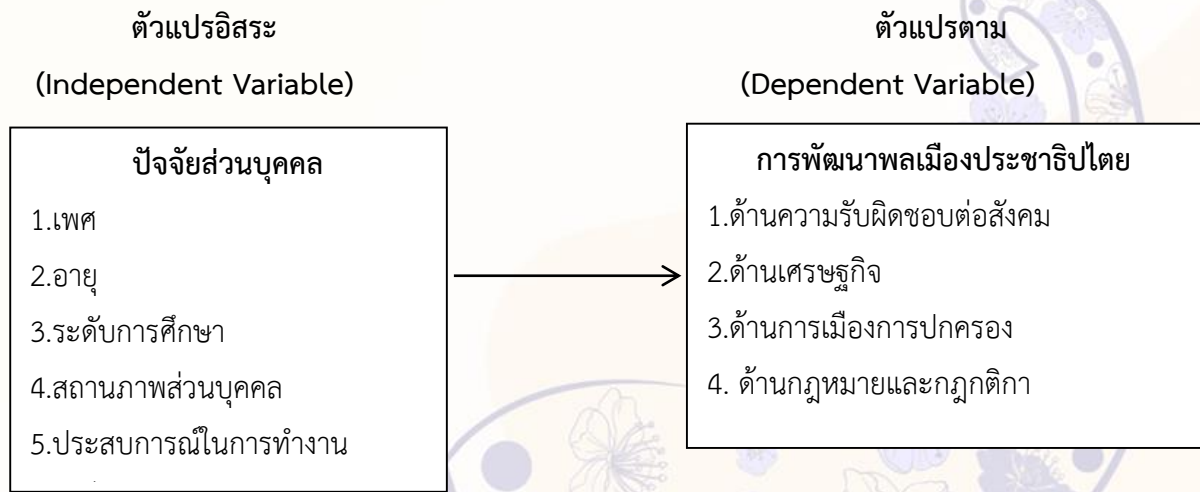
ตัวแปรอิสระ

(Independent Variable)

ปัจจัยส่วนบุคคล

1.เพศ

2.อายุ

3.ระดับการศึกษา

4.สถานภาพส่วนบุคคล

5.ประสบการณ์ในการทำงาน

ตัวแปรตาม

(Dependent Variable)

การพัฒนาพลเมืองประชาธิปไตย

1.ด้านความรับผิดชอบต่อสังคม

2.ด้านเศรษฐกิจ

3.ด้านการเมืองการปกครอง

4. ด้านกฎหมายและกฎกติกา